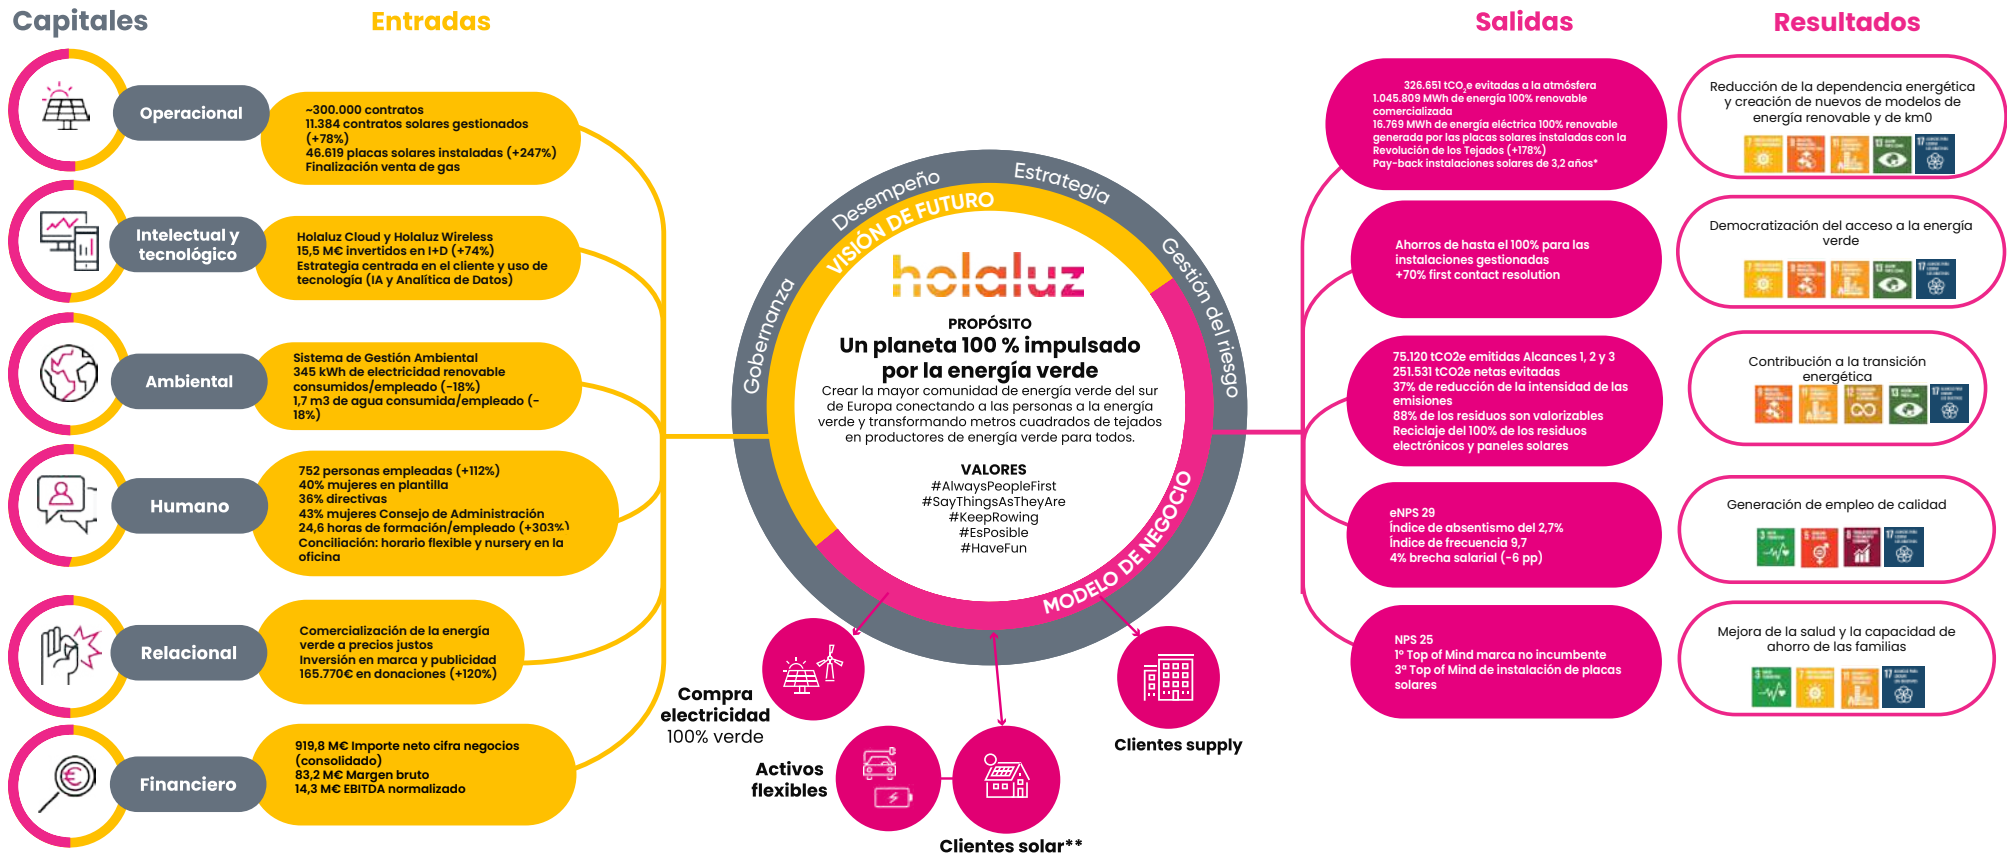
Capitales

Entradas

Salidas

Resultados

Operacional

~300.000 contratos
11.384 contratos solares gestionados (+78%)
46.619 placas solares instaladas (+247%)
Finalización venta de gas

Intelectual y tecnológico

Holaluz Cloud y Holaluz Wireless
15,5 M€ invertidos en I+D (+74%)
Estrategia centrada en el cliente y uso de tecnología (IA y Analítica de Datos)

Ambiental

Sistema de Gestión Ambiental
345 kWh de electricidad renovable consumidos/empleado (-18%)
1,7 m3 de agua consumida/empleado (-18%)

Humano

752 personas empleadas (+112%)
40% mujeres en plantilla
36% directivas
43% mujeres Consejo de Administración
24,6 horas de formación/empleado (+303%)
Conciliación: horario flexible y nursery en la oficina

Relacional

Comercialización de la energía verde a precios justos
Inversión en marca y publicidad
165.770€ en donaciones (+120%)

Financiero

919,8 M€ Importe neto cifra negocios (consolidado)
83,2 M€ Margen bruto
14,3 M€ EBITDA normalizado

Desempeño
Estrategia
Gestión del riesgo
Gobernanza
VISIÓN DE FUTURO
MODELO DE NEGOCIO

holaluz

PROPÓSITO
Un planeta 100 % impulsado por la energía verde
Crear la mayor comunidad de energía verde del sur de Europa conectando a las personas a la energía verde y transformando metros cuadrados de tejados en productores de energía verde para todos.

VALORES
#AlwaysPeopleFirst
#SayThingsAsTheyAre
#KeepRowing
#EsPosible
#HaveFun

Compra electricidad 100% verde

Activos flexibles

Clientes solar**

Clientes supply

326.651 tCO$_2$e evitadas a la atmósfera
1.045.809 MWh de energía 100% renovable comercializada
16.769 MWh de energía eléctrica 100% renovable generada por las placas solares instaladas con la Revolución de los Tejados (+178%)
Pay-back instalaciones solares de 3,2 años*

Ahorros de hasta el 100% para las instalaciones gestionadas
+70% first contact resolution

75.120 tCO2e emitidas Alcances 1, 2 y 3
251.531 tCO2e netas evitadas
37% de reducción de la intensidad de las emisiones
88% de los residuos son valorizables
Reciclaje del 100% de los residuos electrónicos y paneles solares

eNPS 29
Índice de absentismo del 2,7%
Índice de frecuencia 9,7
4% brecha salarial (-6 pp)

NPS 25
1º Top of Mind marca no incumbente
3º Top of Mind de instalación de placas solares

Reducción de la dependencia energética y creación de nuevos de modelos de energía renovable y de km0

Democratización del acceso a la energía verde

Contribución a la transición energética

Generación de empleo de calidad

Mejora de la salud y la capacidad de ahorro de las familias